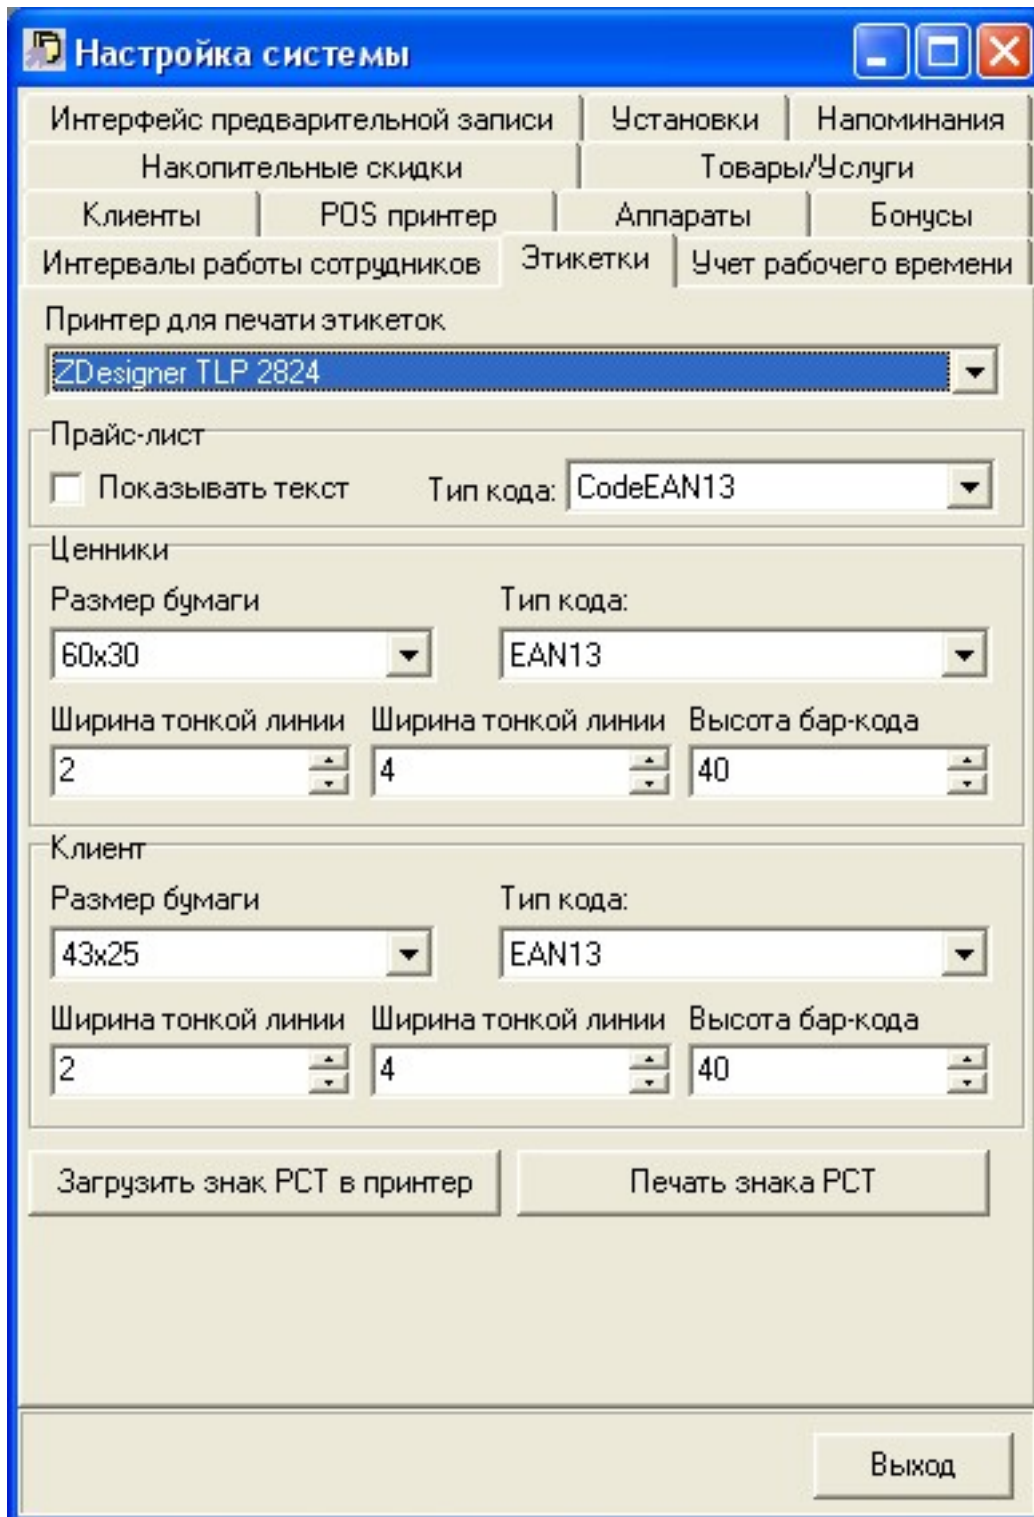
Настройка системы

Интерфейс предварительной записи | Установки | Напоминания
Накопительные скидки | Товары/Услуги
Клиенты | POS принтер | Аппараты | Бонусы
Интервалы работы сотрудников | Этикетки | Учет рабочего времени

Принтер для печати этикеток
ZDesigner TLP 2824

Прайс-лист
Показывать текст
Тип кода: CodeEAN13

Ценники
Размер бумаги
60x30
Тип кода:
EAN13
Ширина тонкой линии
2
Ширина тонкой линии
4
Высота бар-кода
40

Клиент
Размер бумаги
43x25
Тип кода:
EAN13
Ширина тонкой линии
2
Ширина тонкой линии
4
Высота бар-кода
40

Загрузить знак РСТ в принтер
Печать знака РСТ

Выход